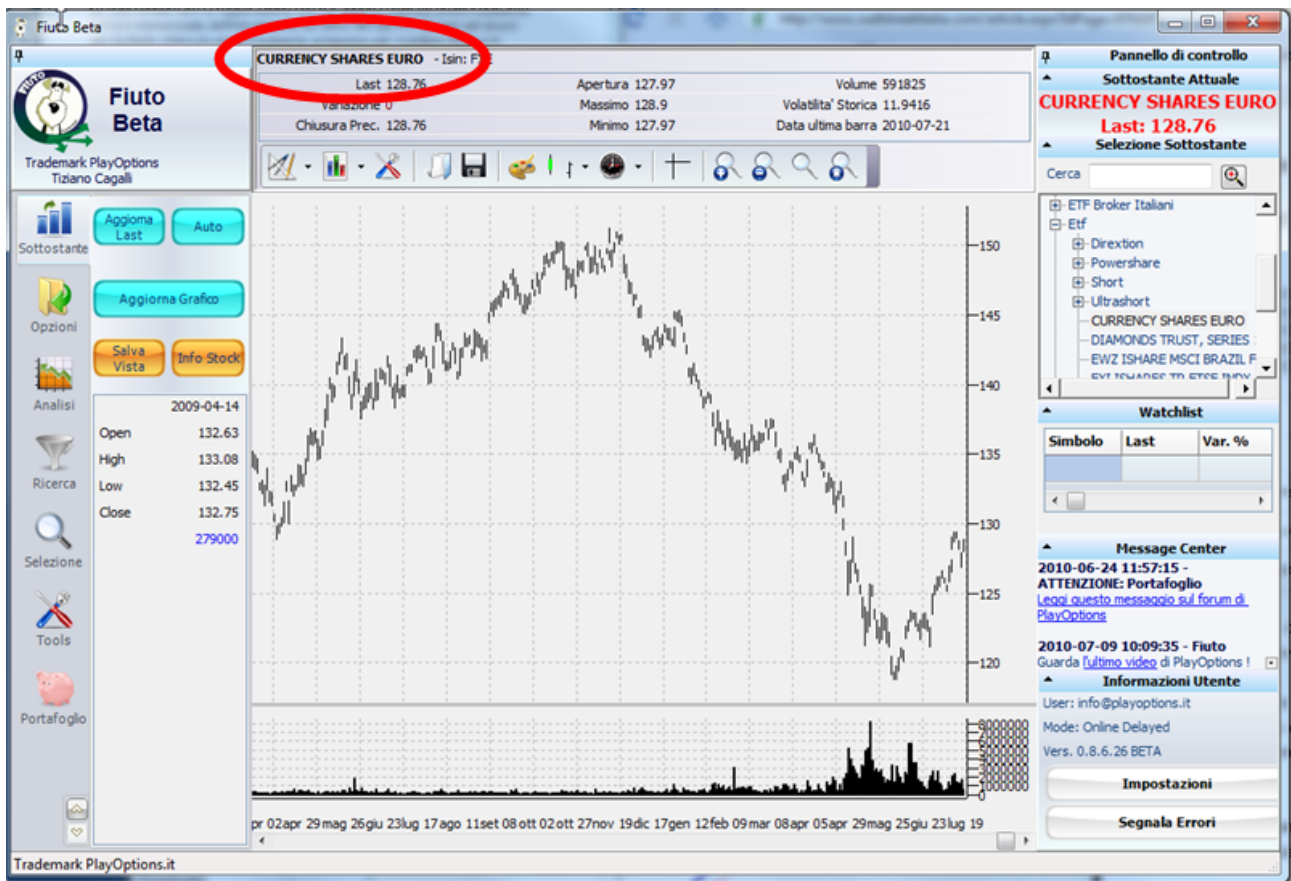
Fiuto Beta

Fiuto Beta

Trademark PlayOptions
Tiziano Cagalli

CURRENCY SHARES EURO - Isin: F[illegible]

| Last 128.76 | Apertura 127.97 | Volume 591825 |
|---|---|---|
| Variazione 0 | Massimo 128.9 | Volatilita' Storica 11.9416 |
| Chiusura Prec. 128.76 | Minimo 127.97 | Data ultima barra 2010-07-21 |

Sottostante

Aggiorna Last

Auto

Aggiorna Grafico

Salva Vista

Info Stock

Opzioni

Analisi

Ricerca

Selezione

Tools

Portafoglio

| | 2009-04-14 |
|---|---|
| Open | 132.63 |
| High | 133.08 |
| Low | 132.45 |
| Close | 132.75 |
| | 279000 |

150
145
140
135
130
125
120

pr 02apr 29mag 26giu 23lug 17ago 11set 08ott 02ott 27nov 19dic 17gen 12feb 09mar 08apr 05apr 29mag 25giu 23lug 19

Pannello di controllo

Sottostante Attuale

CURRENCY SHARES EURO

Last: 128.76

Selezione Sottostante

Cerca

ETF Broker Italiani
Etf
Dirextion
Powershare
Short
Ultrashort
CURRENCY SHARES EURO
DIAMONDS TRUST, SERIES
EWZ ISHARE MSCI BRAZIL F
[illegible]

Watchlist

| Simbolo | Last | Var. % |
|---|---|---|
| | | |

Message Center

2010-06-24 11:57:15 - ATTENZIONE: Portafoglio
Leggi questo messaggio sul forum di PlayOptions

2010-07-09 10:09:35 - Fiuto
Guarda l'ultimo video di PlayOptions !

Informazioni Utente

User: info@playoptions.it

Mode: Online Delayed

Vers. 0.8.6.26 BETA

Impostazioni

Segnala Errori

Trademark PlayOptions.it